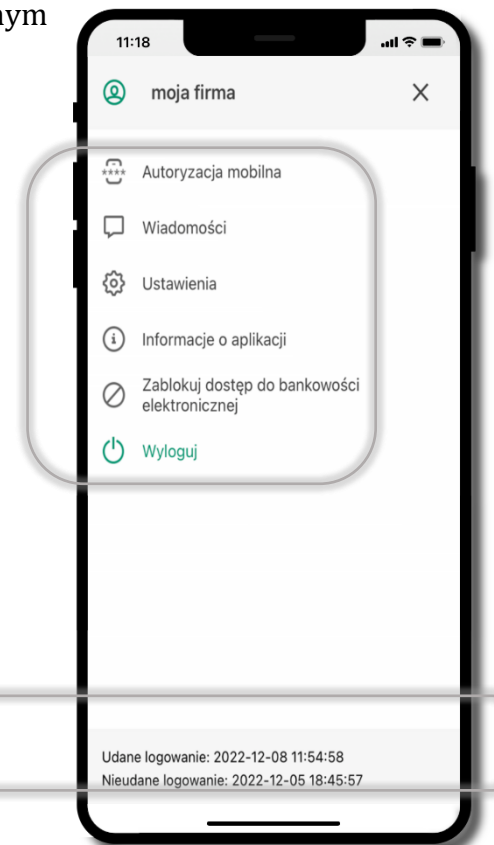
ym

11:18

moja firma

Autoryzacja mobilna

Wiadomości

Ustawienia

Informacje o aplikacji

Zablokuj dostęp do bankowości elektronicznej

Wyloguj

Udane logowanie: 2022-12-08 11:54:58
Nieudane logowanie: 2022-12-05 18:45:57